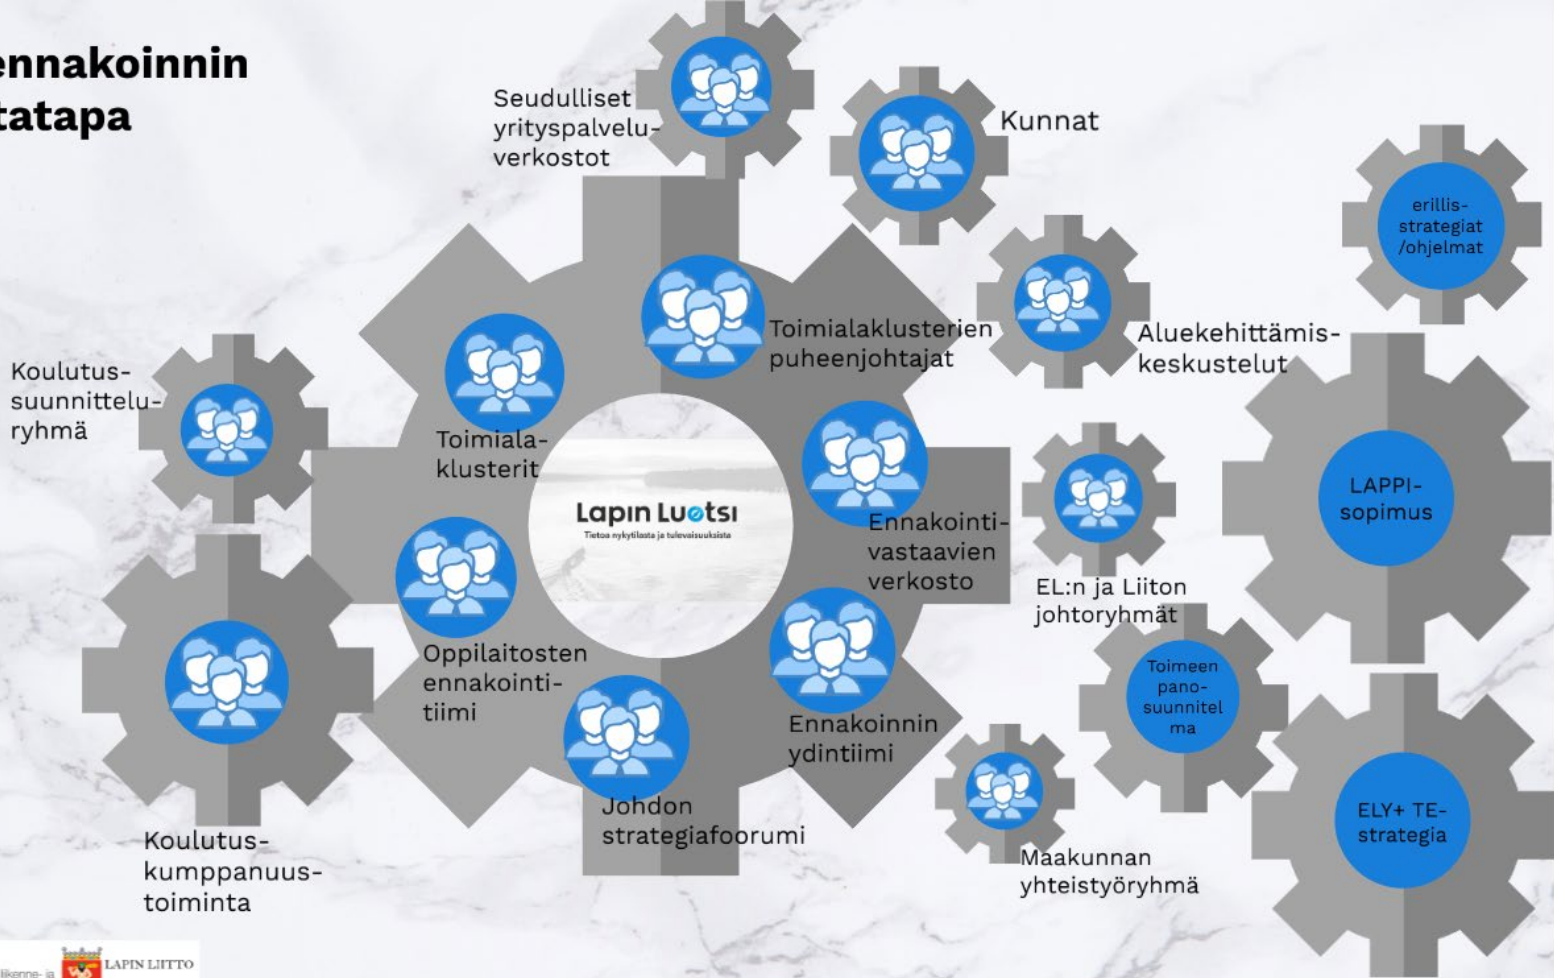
ennakoinnin
tatapa

Seudulliset yrityspalveluverkostot

Kunnat

erillis-strategiat /ohjelmat

Toimialaklusterien puheenjohtajat

Aluekehittämiskeskustelut

Koulutus-suunnitteluryhmä

Toimiala-klusterit

Lapin Luotsi
Tietoa nykytilasta ja tulevaisuuksista

Ennakointivastaavien verkosto

EL:n ja Liiton johtoryhmät

LAPPI-sopimus

Oppilaitosten ennakointitiimi

Toimeen pano-suunnitelma

Ennakoinnin ydintiimi

Koulutus-kumppanuus-toiminta

Johdon strategiafoorumi

Maakunnan yhteistyöryhmä

ELY+ TE-strategia

liikenne- ja
LAPIN LIITTO